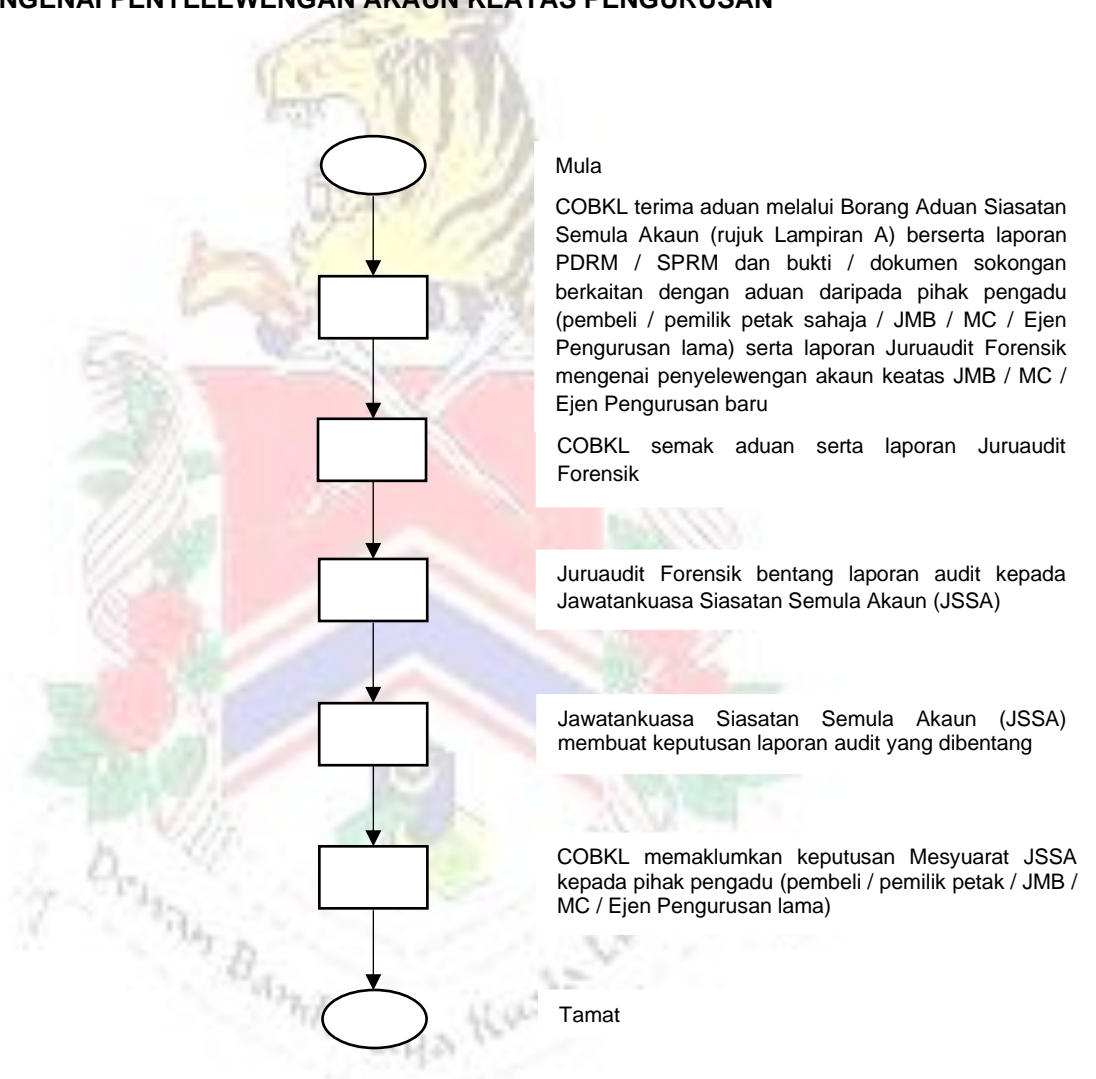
NGENAI PENYELEWENGAN AKAUN KEATAS PENGURUSAN

Mula

COBKL terima aduan melalui Borang Aduan Siasatan Semula Akaun (rujuk Lampiran A) berserta laporan PDRM / SPRM dan bukti / dokumen sokongan berkaitan dengan aduan daripada pihak pengadu (pembeli / pemilik petak sahaja / JMB / MC / Ejen Pengurusan lama) serta laporan Juruaudit Forensik mengenai penyelewengan akaun keatas JMB / MC / Ejen Pengurusan baru

COBKL semak aduan serta laporan Juruaudit Forensik

Juruaudit Forensik bentang laporan audit kepada Jawatankuasa Siasatan Semula Akaun (JSSA)

Jawatankuasa Siasatan Semula Akaun (JSSA) membuat keputusan laporan audit yang dibentang

COBKL memaklumkan keputusan Mesyuarat JSSA kepada pihak pengadu (pembeli / pemilik petak / JMB / MC / Ejen Pengurusan lama)

Tamat

Dewan Bandaraya Kuala Lumpur